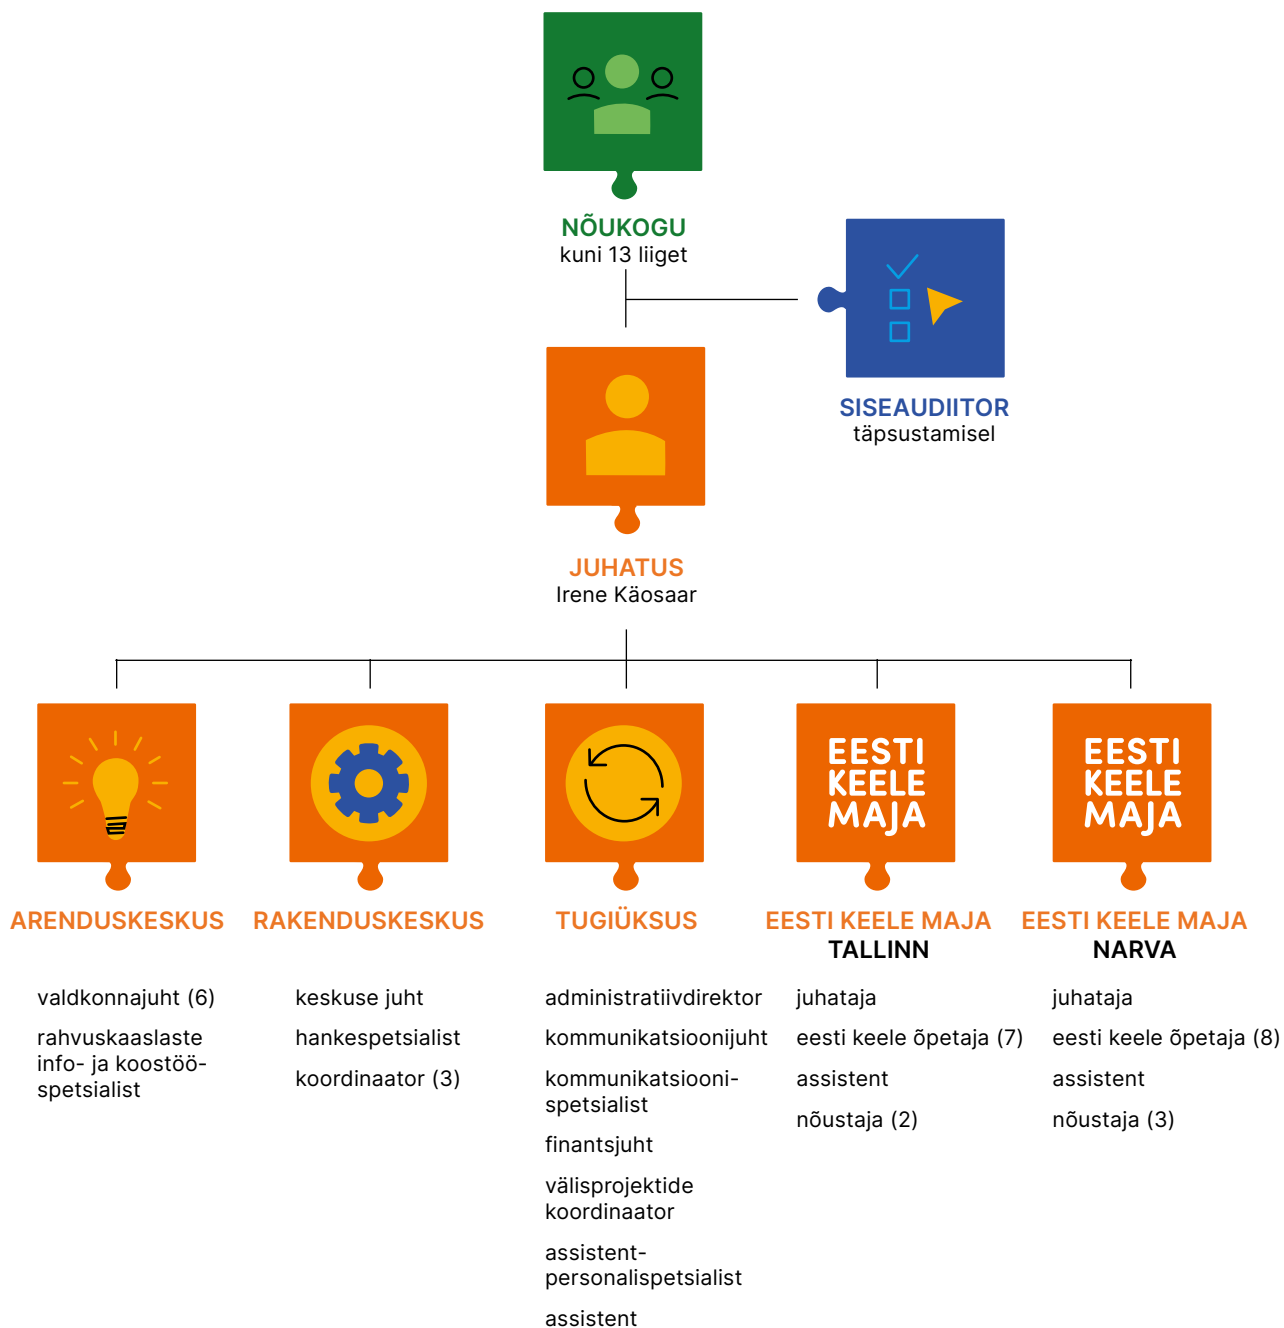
NÕUKOGU
kuni 13 liiget

SISEAUDIITOR
täpsustamisel

JUHATUS
Irene Käosaar

EESTI KEELE MAJA

EESTI KEELE MAJA

ARENDUSKESKUS

valdkonnajuht (6)

rahvuskaaslaste info- ja koostöö-spetsialist

RAKENDUSKESKUS

keskuse juht

hankespetsialist

koordinaator (3)

TUGIÜKSUS

administratiivdirektor

kommunikatsioonijuht

kommunikatsiooni-spetsialist

finantsjuht

välisprojektide koordinaator

assistent-personalispetsialist

assistent

EESTI KEELE MAJA
TALLINN

juhataja

eesti keele õpetaja (7)

assistent

nõustaja (2)

EESTI KEELE MAJA
NARVA

juhataja

eesti keele õpetaja (8)

assistent

nõustaja (3)